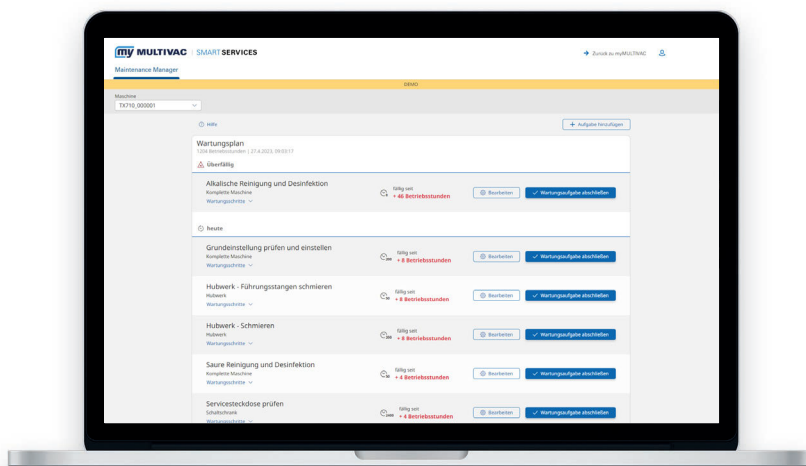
my MULTIVAC | SMART SERVICES

→ Zurück zu myMULTIVAC

Maintenance Manager

DEMO

Maschine
TX710_000001

ⓘ Hilfe

+ Aufgabe hinzufügen

Wartungsplan
1204 Betriebsstunden | 27.4.2023, 09:03:17

⚠ Überfällig

Alkalische Reinigung und Desinfektion
Komplette Maschine
Wartungsschritte

fällig seit
+ 46 Betriebsstunden

Bearbeiten
✓ Wartungsaufgabe abschließen

heute

Grundeinstellung prüfen und einstellen
Komplette Maschine
Wartungsschritte

fällig seit
+ 8 Betriebsstunden

Bearbeiten
✓ Wartungsaufgabe abschließen

Hubwerk - Führungsstangen schmieren
Hubwerk
Wartungsschritte

fällig seit
+ 8 Betriebsstunden

Bearbeiten
✓ Wartungsaufgabe abschließen

Hubwerk - Schmieren
Hubwerk
Wartungsschritte

fällig seit
+ 8 Betriebsstunden

Bearbeiten
✓ Wartungsaufgabe abschließen

Saure Reinigung und Desinfektion
Komplette Maschine
Wartungsschritte

fällig seit
+ 4 Betriebsstunden

Bearbeiten
✓ Wartungsaufgabe abschließen

Servicesteckdose prüfen
Schaltschrank
Wartungsschritte

fällig seit
+ 4 Betriebsstunden

Bearbeiten
✓ Wartungsaufgabe abschließen